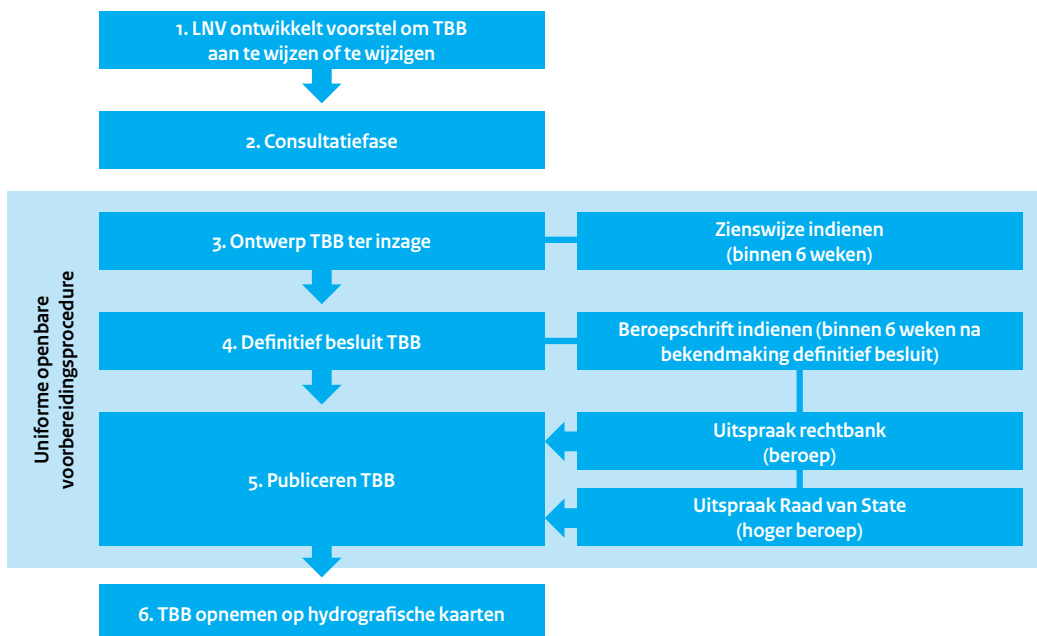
1. LNV ontwikkelt voorstel om TBB aan te wijzen of te wijzigen

2. Consultatiefase

Uniforme openbare voorbereidingsprocedure

3. Ontwerp TBB ter inzage

Zienswijze indienen (binnen 6 weken)

4. Definitief besluit TBB

Beroepschrift indienen (binnen 6 weken na bekendmaking definitief besluit)

5. Publiceren TBB

Uitspraak rechtbank (beroep)

Uitspraak Raad van State (hoger beroep)

6. TBB opnemen op hydrografische kaarten